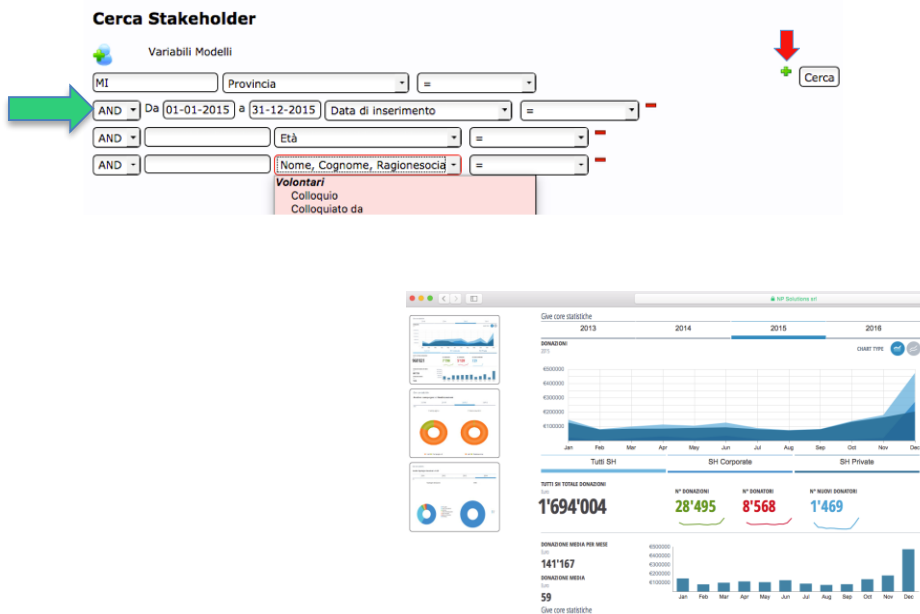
Cerca Stakeholder

Variabili Modelli

MI Provincia =

AND Da 01-01-2015 a 31-12-2015 Data di inserimento =

AND Età =

AND Nome, Cognome, Ragionesocia =

Volontari
Colloquio
Colloquiato da

Cerca

NP Solutions srl

Give core statistiche

| 2013 | 2014 | 2015 | 2016 |
|---|---|---|---|

DONAZIONI
2015

CHART TYPE

€600000
€500000
€400000
€300000
€200000
€100000

Jan Feb Mar Apr May Jun Jul Aug Sep Oct Nov Dec

Tutti SH SH Corporate SH Private

TUTTI SH TOTALE DONAZIONI
Euro
1'694'004

N° DONAZIONI
28'495

N° DONATORI
8'568

N° NUOVI DONATORI
1'469

DONAZIONI MEDIA PER MESE
Euro
141'167

DONAZIONI MEDIA
Euro
59

€500000
€400000
€300000
€200000
€100000

Jan Feb Mar Apr May Jun Jul Aug Sep Oct Nov Dec

Give core statistiche

98'501